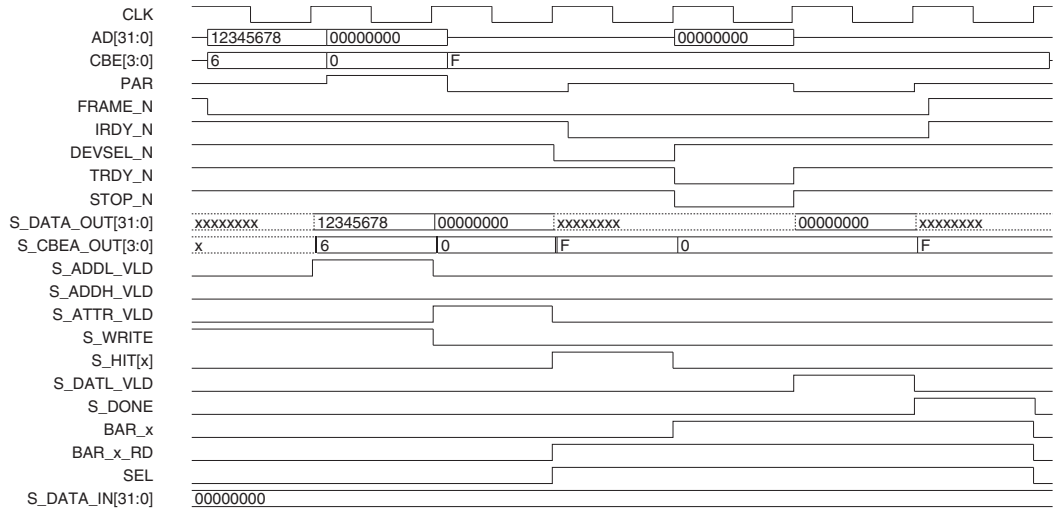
CLK
AD[31:0]
12345678
00000000
00000000
CBE[3:0]
6
0
F
PAR
FRAME_N
IRDY_N
DEVSEL_N
TRDY_N
STOP_N
S_DATA_OUT[31:0]
xxxxxxxx
12345678
00000000
xxxxxxxx
00000000
xxxxxxxx
S_CBEA_OUT[3:0]
x
6
0
F
0
F
S_ADDL_VLD
S_ADDH_VLD
S_ATTR_VLD
S_WRITE
S_HIT[x]
S_DATL_VLD
S_DONE
BAR_x
BAR_x_RD
SEL
S_DATA_IN[31:0]
00000000